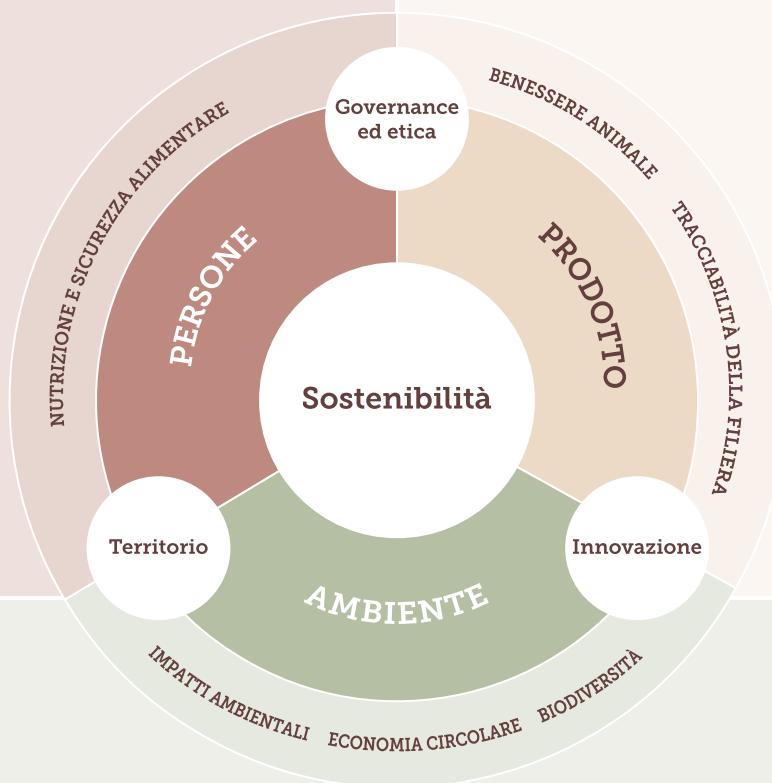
Governance ed etica

BENESSERE ANIMALE

TRACCIABILITÀ DELLA FILIERA

PRODOTTO

NUTRIZIONE E SICUREZZA ALIMENTARE

PERSONE

Sostenibilità

Territorio

Innovazione

AMBIENTE

IMPATTI AMBIENTALI

ECONOMIA CIRCOLARE

BIODIVERSITÀ